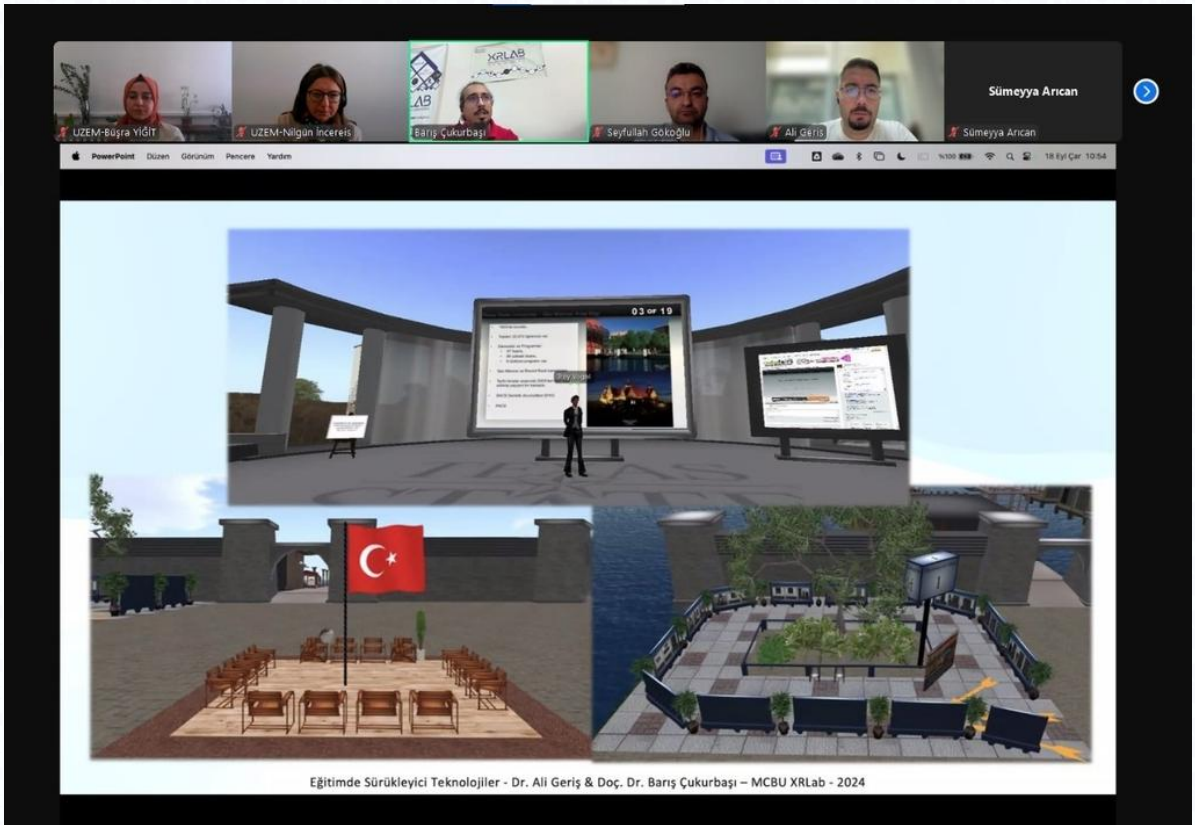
UZEM-Büşra YİĞİT
UZEM-Nilgün İncereis
XRLAB
Barış Çukurbaşı
Seyfullah Gököğlu
Ali Geriş
Sümeyya Arıcan
Sümeyya Arıcan

PowerPoint Düzen Görünüm Pencere Yardım
%100 18 Eyl Çar 10:54

03 OF 19

Eğitimde Sürükleyici Teknolojiler - Dr. Ali Geriş & Doç. Dr. Barış Çukurbaşı – MCBU XRLab - 2024